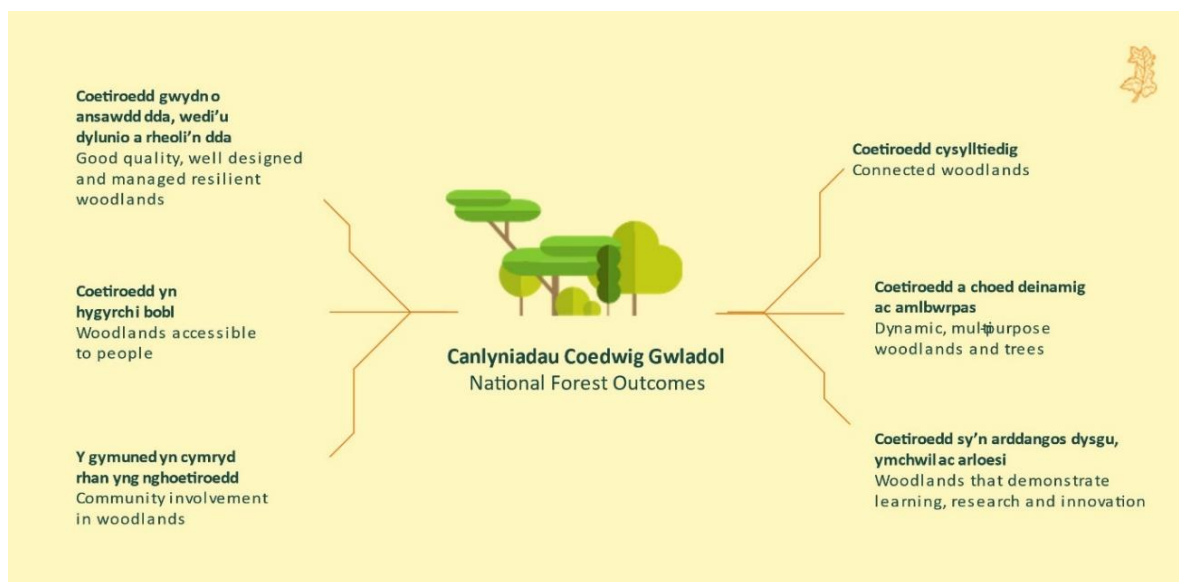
Coetiroedd gwydn o ansawdd dda, wedi'u dylunio a rheoli'n dda
Good quality, well designed and managed resilient woodlands

Coetiroedd yn hygyrchi bobl
Woodlands accessible to people

Y gymuned yn cymryd rhan yng nghoetiroedd
Community involvement in woodlands

Canlyniadau Coedwig Gwladol
National Forest Outcomes

Coetiroedd cysylltiedig
Connected woodlands

Coetiroedd a choed deinamig ac amlbwrpas
Dynamic, multipurpose woodlands and trees

Coetiroedd sy'n arddangos dysgu, ymchwil ac arloesi
Woodlands that demonstrate learning, research and innovation